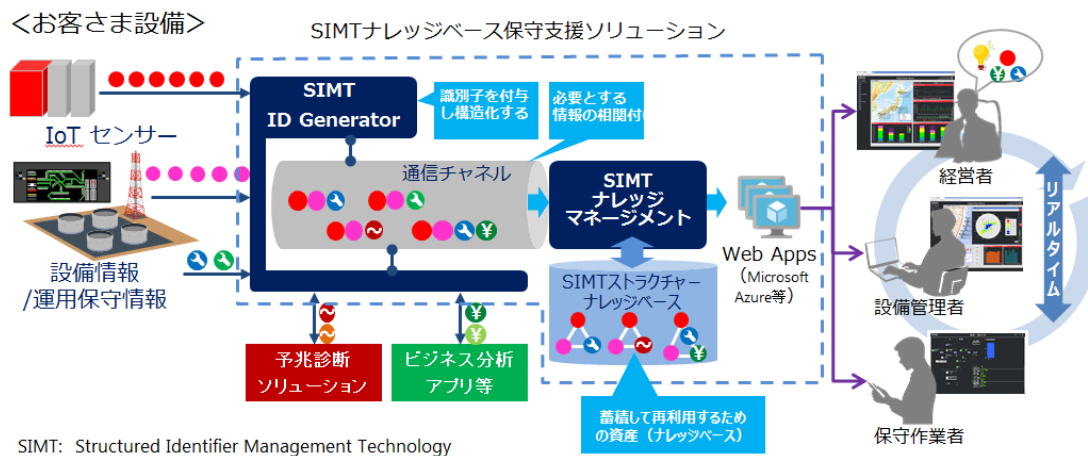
<お客さま設備>

SIMTナレッジベース保守支援ソリューション

IoT センサー

設備情報 /運用保守情報

SIMT ID Generator

識別子を付与し構造化する

必要とする情報の相関付

通信チャネル

SIMT ナレッジ マネージメント

SIMTストラクチャー ナレッジベース

Web Apps (Microsoft Azure等)

経営者

設備管理者

保守作業者

リアルタイム

予兆診断 ソリューション

ビジネス分析 アプリ等

蓄積して再利用するための資産（ナレッジベース）

SIMT: Structured Identifier Management Technology